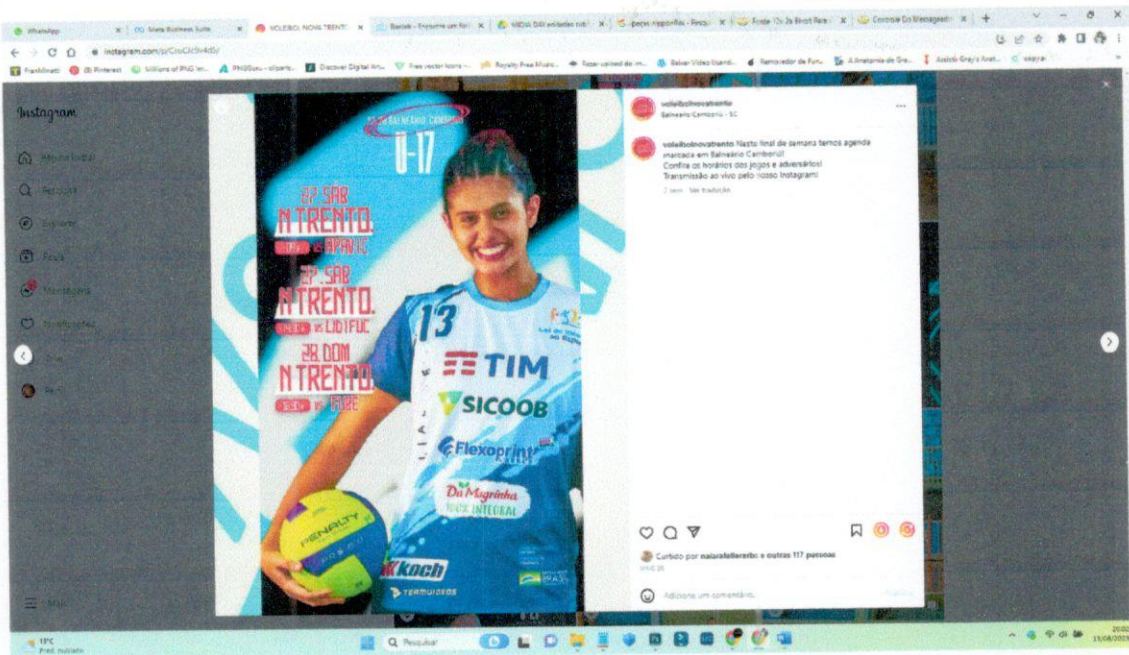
WhatsApp | Meta Business Suite | VOLEIBOL NOVA TRENTO | Bartek - Encontre um font | MIDIA DIA editadas sob | peces mapa-Rec - Pinca | Fonte 12x 2x Bvolt Pare | Console Do Messagem | +

instagram.com/p/CrsCXc9n4dl/

Frankliniati | Pinterest | Millions of PNG im... | PNGEgg - cliparts... | Discover Digital Art... | Free vector icons - | Royalty Free Music | Fazer upload de im... | Baixar Vídeo Usand... | Removedor de Fun... | A Anatomia de Gra... | Assistir Grey's Anat...

Instagram

Página inicial
Pesquisa
Explorar
Reels
Mensagens
Notificações
Criar
Perfil

Mais

BALNEÁRIO CAMBORIÚ
U-17

27 SAB
N.TRENTO
VS APAHC

27 SAB
N.TRENTO
VS LIGTFUC

28 DOM
N.TRENTO
VS FIGE

13
TIM
SICOOB
Flexoprint
Da Magrinha
100% INTEGRAL
Koch
TERMUIDEDS
RENAULT

voleibolnovatrento
Balneário Camboriú - SC

voleibolnovatrento Neste final de semana temos agenda marcada em Balneário Camboriú!
Confira os horários dos jogos e adversários!
Transmissão ao vivo pelo nosso Instagram!
2 sem Ver tradução

Curtido por naiarafellerarbc e outras 117 pessoas

Adicione um comentário...

Publicar

17°C
Pred. nublado

Pesquisar

20:02
11/08/2023